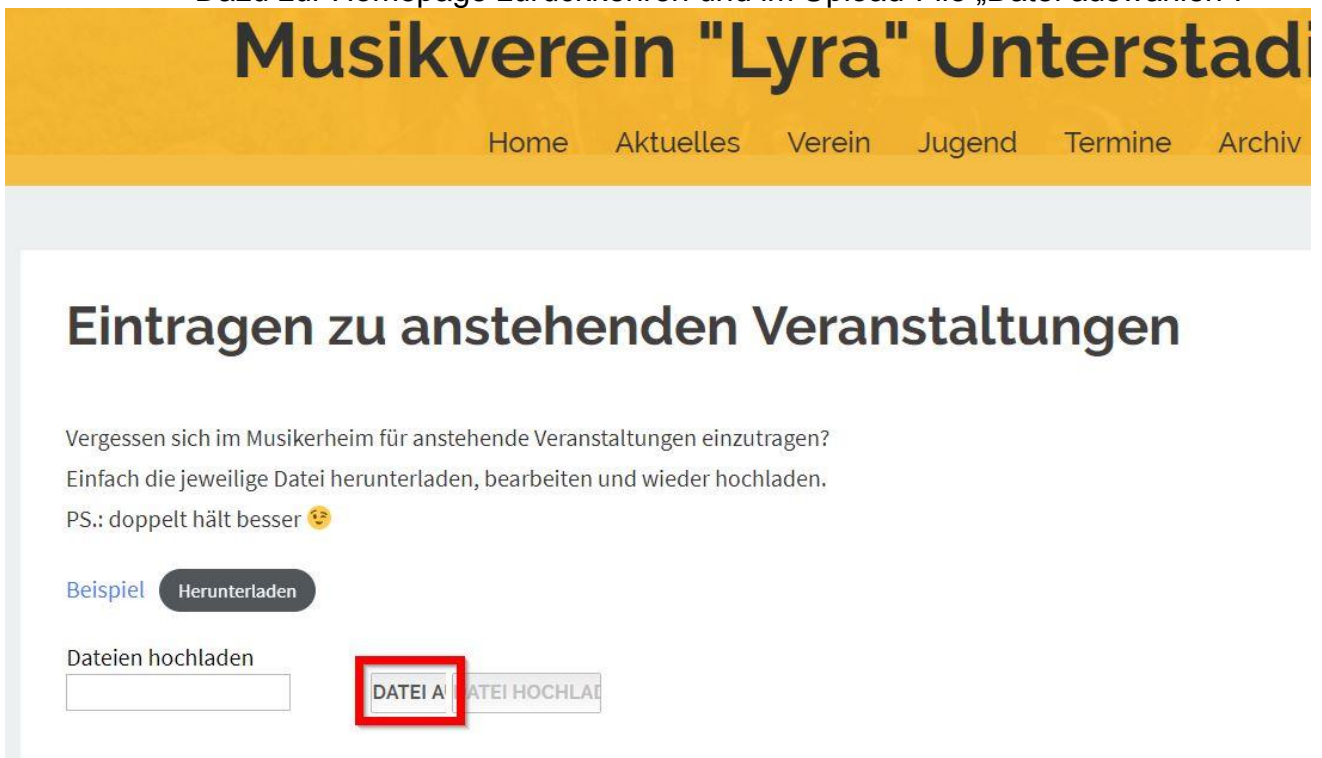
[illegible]

Musikverein "Lyra" Unterstad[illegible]

Home Aktuelles Verein Jugend Termine Archiv

Eintragen zu anstehenden Veranstaltungen

Vergessen sich im Musikerheim für anstehende Veranstaltungen einzutragen?
Einfach die jeweilige Datei herunterladen, bearbeiten und wieder hochladen.
PS.: doppelt hält besser 😉

Beispiel Herunterladen

Dateien hochladen

DATEI A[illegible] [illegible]ATEI HOCHLA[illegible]